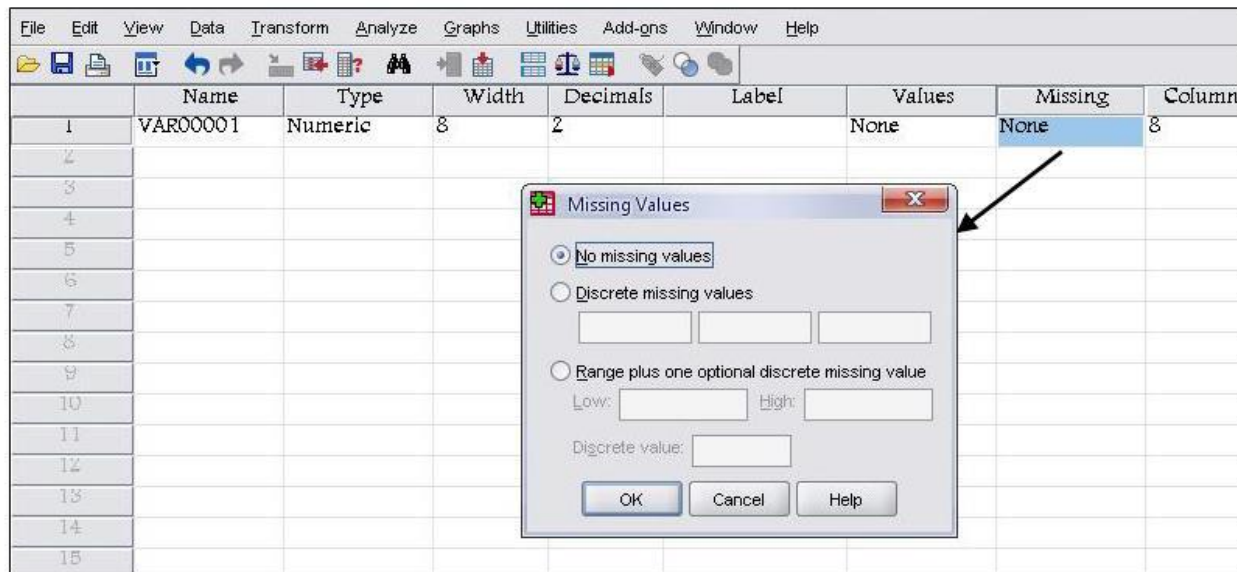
File Edit View Data Transform Analyze Graphs Utilities Add-ons Window Help

| | Name | Type | Width | Decimals | Label | Values | Missing | Column |
|---|---|---|---|---|---|---|---|---|
| 1 | VAR00001 | Numeric | 8 | 2 | | None | None | 8 |
| 2 | | | | | | | | |
| 3 | | | | | | | | |
| 4 | | | | | | | | |
| 5 | | | | | | | | |
| 6 | | | | | | | | |
| 7 | | | | | | | | |
| 8 | | | | | | | | |
| 9 | | | | | | | | |
| 10 | | | | | | | | |
| 11 | | | | | | | | |
| 12 | | | | | | | | |
| 13 | | | | | | | | |
| 14 | | | | | | | | |
| 15 | | | | | | | | |

Missing Values

No missing values

Discrete missing values

Range plus one optional discrete missing value

Low: High:

Discrete value:

OK Cancel Help